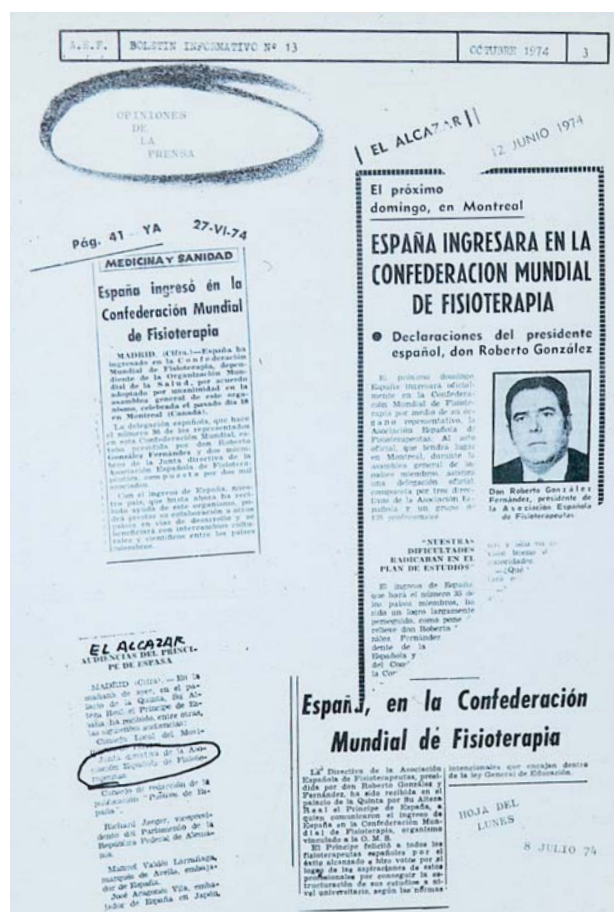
| A.E.F. | BOLETIN INFORMATIVO Nº 13 | OCTUBRE 1974 | 3 |
|---|---|---|---|

OPINIONES
DE
LA
PRENSA

EL ALCAZAR

12 JUNIO 1974

El próximo domingo, en Montreal

ESPAÑA INGRESARA EN LA CONFEDERACION MUNDIAL DE FISIOTERAPIA

● Declaraciones del presidente español, don Roberto González

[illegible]

Don Roberto González Fernández, presidente de la Asociación Española de Fisioterapeutas

"NUESTRAS DIFICULTADES RADICABAN EN EL PLAN DE ESTUDIOS"

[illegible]

Pág. 41 YA 27-VI-74

MEDICINA Y SANIDAD

España ingresó en la Confederación Mundial de Fisioterapia

MADRID. (Cifra.)—España ha ingresado en la Confederación Mundial de Fisioterapia, dependiente de la Organización Mundial de la Salud, por acuerdo adoptado por unanimidad en la asamblea general de este organismo, celebrada el pasado día 18 en Montreal (Canadá).

La delegación española, que hace el número 36 de los representantes en esta Confederación Mundial, estaba presidida por don Roberto González Fernández y dos miembros de la Junta directiva de la Asociación Española de Fisioterapeutas, compuesta por dos mil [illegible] asociados.

Con el ingreso de España, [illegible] ayuda de este organismo, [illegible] en colaboración a otros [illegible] en vías de desarrollo y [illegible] con intercambios culturales y científicos entre los países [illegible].

EL ALCAZAR
AUDIENCIAS DEL PRINCIPE DE ESPAÑA

MADRID (Cifra). — En la mañana de hoy, en el palacio de la Zarzuela, Su Alteza Real el Príncipe de España, ha recibido, entre otras, las siguientes audiencias:

Consejo Local del Movimiento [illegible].

Junta directiva de la Asociación Española de Fisioterapeutas.

Consejo de redacción de la publicación "Pueblos de España".

Richard Jaeger, vicepresidente del Parlamento de la República Federal de Alemania.

Manuel Valdés Larrañaga, marqués de Avella, embajador de España.

José Aragonés Vila, embajador de España en Japón.

España, en la Confederación Mundial de Fisioterapia

La Directiva de la Asociación Española de Fisioterapeutas, presidida por don Roberto González y Fernández, ha sido recibida en el palacio de la Zarzuela por Su Alteza Real el Príncipe de España, a quien comunicaron el ingreso de España en la Confederación Mundial de Fisioterapia, organismo vinculado a la O. M. S.

El Príncipe felicitó a todos los fisioterapeutas españoles por el éxito alcanzado a bien votos por el logro de las aspiraciones de estos profesionales por conseguir la estructuración de sus estudios a nivel universitario, según las normas internacionales que encajan dentro de la ley General de Educación.

HOJA DEL LUNES

8 JULIO 74